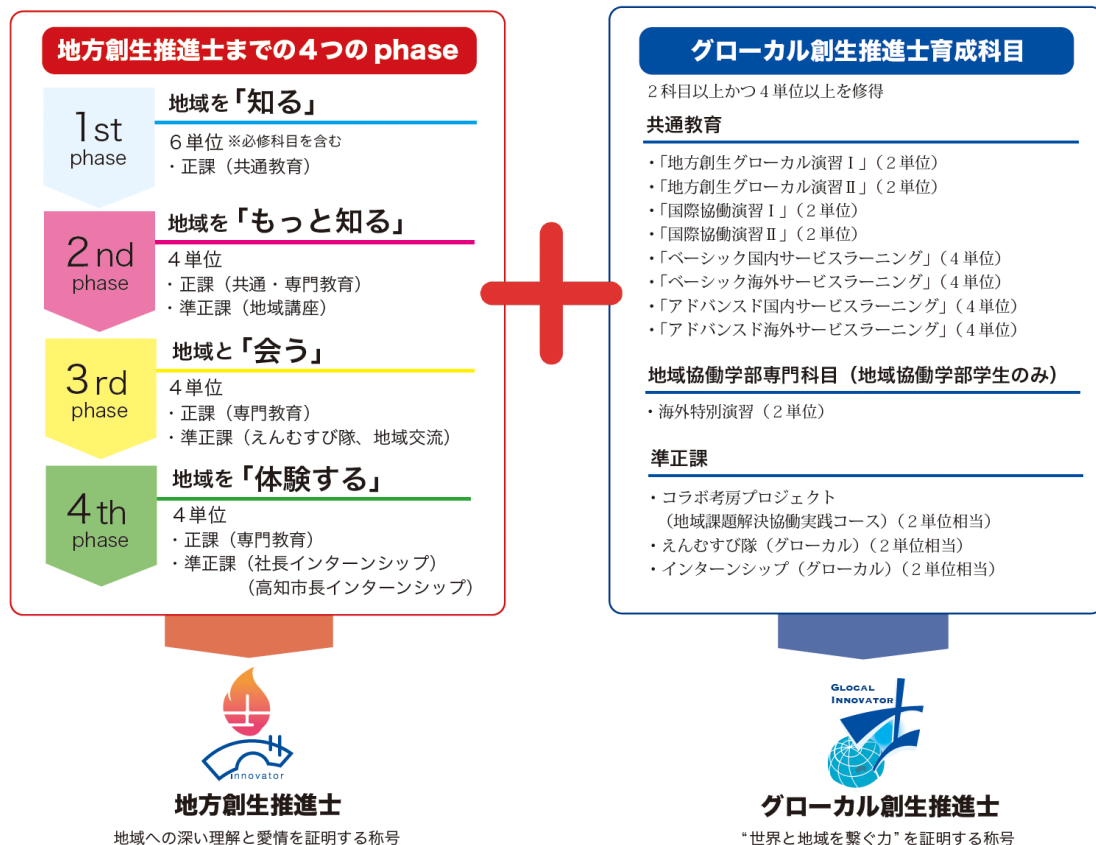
地方創生推進士までの４つの phase

1st phase
地域を「知る」
６単位 ※必修科目を含む
・正課（共通教育）

2nd phase
地域を「もっと知る」
４単位
・正課（共通・専門教育）
・準正課（地域講座）

3rd phase
地域と「会う」
４単位
・正課（専門教育）
・準正課（えんむすび隊、地域交流）

4th phase
地域を「体験する」
４単位
・正課（専門教育）
・準正課（社長インターンシップ）
（高知市長インターンシップ）

グローカル創生推進士育成科目
２科目以上かつ４単位以上を修得

共通教育
・「地方創生グローカル演習Ⅰ」（２単位）
・「地方創生グローカル演習Ⅱ」（２単位）
・「国際協働演習Ⅰ」（２単位）
・「国際協働演習Ⅱ」（２単位）
・「ベーシック国内サービスラーニング」（４単位）
・「ベーシック海外サービスラーニング」（４単位）
・「アドバンスド国内サービスラーニング」（４単位）
・「アドバンスド海外サービスラーニング」（４単位）

地域協働学部専門科目（地域協働学部学生のみ）
・海外特別演習（２単位）

準正課
・コラボ考房プロジェクト
（地域課題解決協働実践コース）（２単位相当）
・えんむすび隊（グローカル）（２単位相当）
・インターンシップ（グローカル）（２単位相当）

innovator
地方創生推進士
地域への深い理解と愛情を証明する称号

GLOCAL INNOVATOR
グローカル創生推進士
“世界と地域を繋ぐ力” を証明する称号